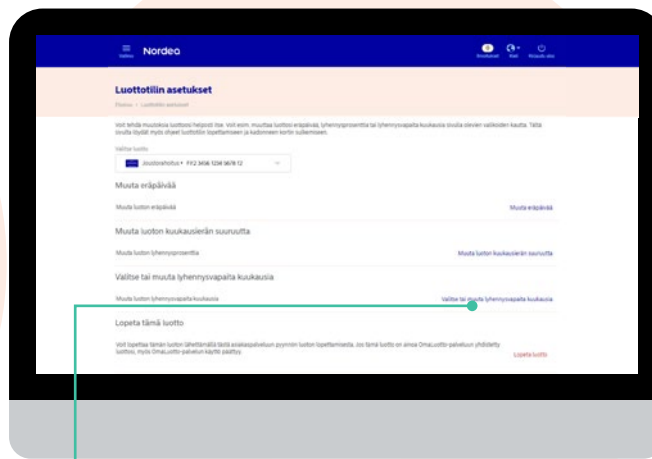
Valikko Nordea Viestit Kieli Kirjaudu ulos

Luottotilin asetukset

Etusivu › Luottotilin asetukset

Voit tehdä muutoksia luottoosi helposti itse. Voit esim. muuttaa luottosi eräpäivää, lyhennysprosenttia tai lyhennysvapaita kuukausia sivulla olevien valikoiden kautta. Tältä sivulta löydät myös ohjeet luottotilin lopettamiseen ja kadonneen kortin sulkemiseen.

Valitse luotto

Joustorahoitus+ FI12 3456 1234 5678 12

Muuta eräpäivää

Muuta luoton eräpäivää

Muuta eräpäivää

Muuta luoton kuukausierän suuruutta

Muuta luoton lyhennysprosenttia

Muuta luoton kuukausierän suuruutta

Valitse tai muuta lyhennysvapaita kuukausia

Muuta luoton lyhennysvapaita kuukausia

Valitse tai muuta lyhennysvapaita kuukausia

Lopeta tämä luotto

Voit lopettaa tämän luoton lähettämällä tästä asiakaspalveluun pyynnön luoton lopettamisesta. Jos tämä luotto on ainoa OmaLuotto-palveluun yhdistetty luottosi, myös OmaLuotto-palvelun käyttö päättyy.

Lopeta luotto